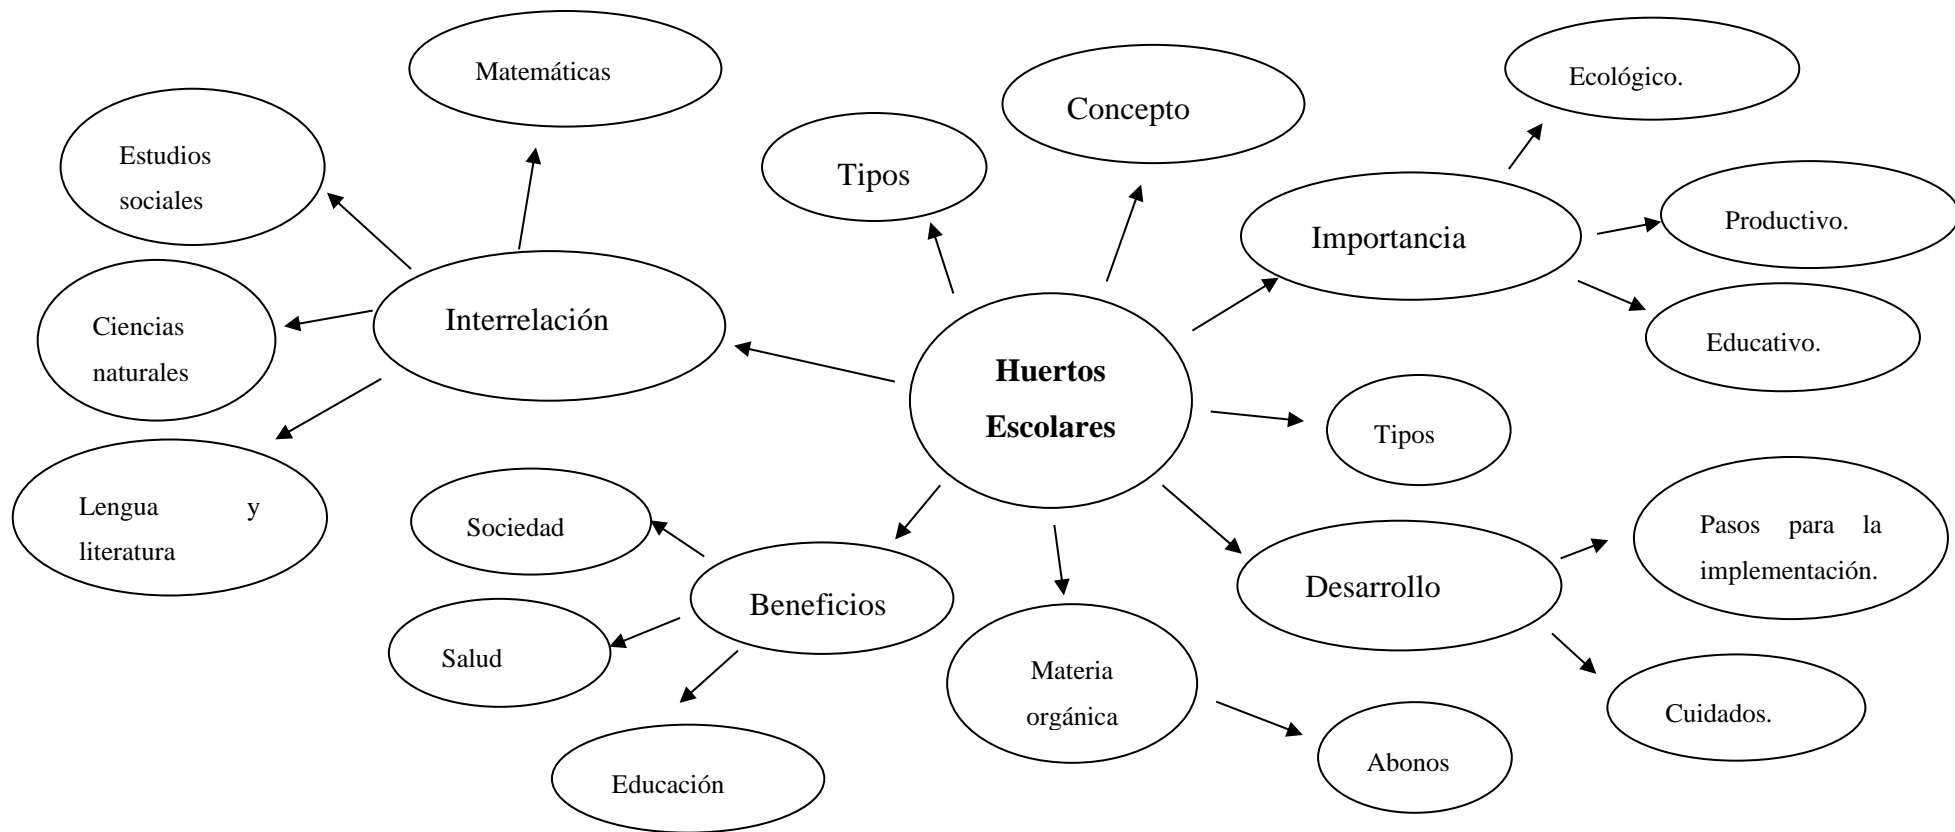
Huertos Escolares

Concepto

Tipos

Interrelación

Matemáticas

Estudios sociales

Ciencias naturales

Lengua y literatura

Importancia

Ecológico.

Productivo.

Educativo.

Tipos

Desarrollo

Pasos para la implementación.

Cuidados.

Materia orgánica

Abonos

Beneficios

Sociedad

Salud

Educación